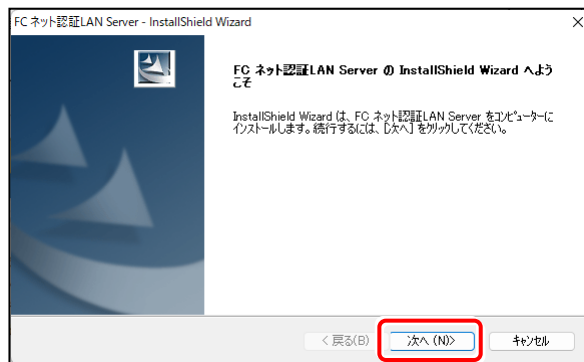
FC ネット認証LAN Server - InstallShield Wizard

×

FC ネット認証LAN Server の InstallShield Wizard へようこそ

InstallShield Wizard は、FC ネット認証LAN Server をコンピューターにインストールします。続行するには、[次へ] をクリックしてください。

< 戻る(B)

次へ (N)>

キャンセル